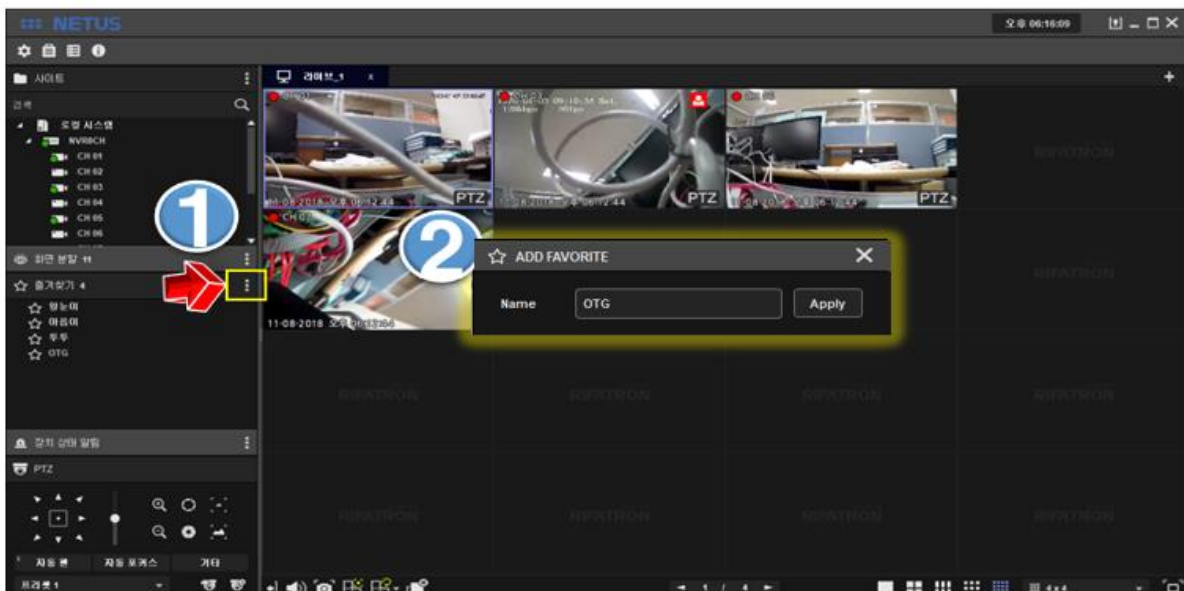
NETUS
오후 06:16:09
사이트
검색
로컬 시스템
NVR8CH
CH 01
CH 02
CH 03
CH 04
CH 05
CH 06
1
화면 분할 11
즐겨찾기 4
멍뉴이
아름이
투투
OTG
장치 상태 알림
PTZ
자동 팬
자동 포커스
기타
프리셋 1
라이브_1
PTZ
PTZ
PTZ
11-08-2018 오후 06:13:44
2
ADD FAVORITE
Name
OTG
Apply
INFATRON
INFATRON
INFATRON
INFATRON
INFATRON
INFATRON
INFATRON
INFATRON
INFATRON
1 / 4
4x4